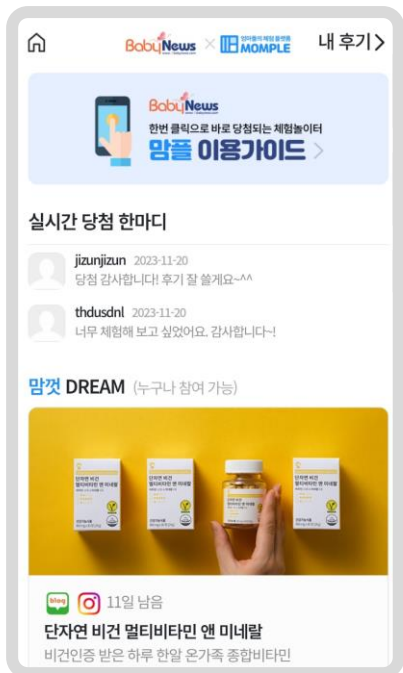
BabyNews × 엄마들의 체험 플랫폼 MOMPLE 내 후기>

BabyNews
한번 클릭으로 바로 당첨되는 체험놀이터
맘플 이용가이드 >

실시간 당첨 한마디

jizunjizun 2023-11-20
당첨 감사합니다! 후기 잘 쓸게요~^^

thdusdnl 2023-11-20
너무 체험해 보고 싶었어요. 감사합니다~!

맘껏 DREAM (누구나 참여 가능)

blog 11일 남음
단자연 비건 멀티비타민 앤 미네랄
비건인증 받은 하루 한알 온가족 종합비타민